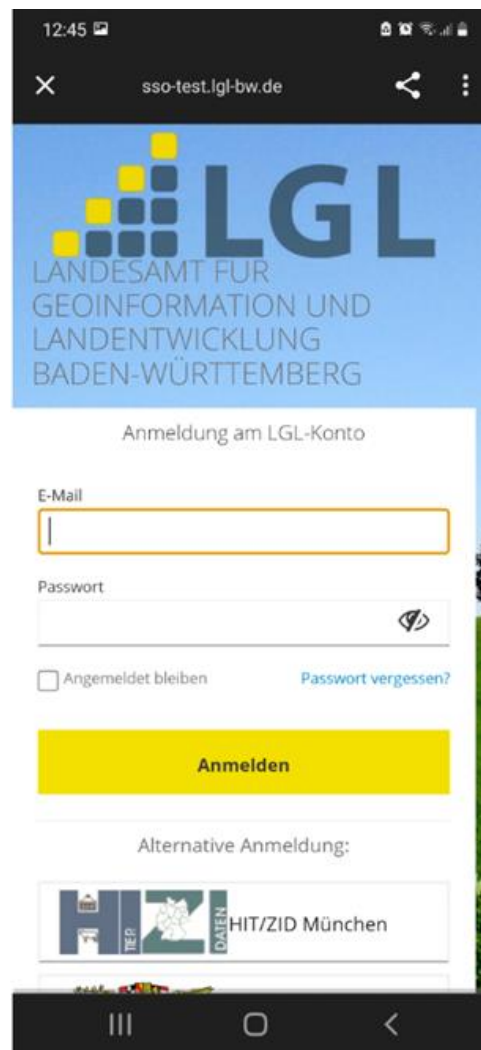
12:45

sso-test.lgl-bw.de

LGL

LANDESAMT FÜR GEOINFORMATION UND LANDENTWICKLUNG BADEN-WÜRTTEMBERG

Anmeldung am LGL-Konto

E-Mail

Passwort

Angemeldet bleiben

Passwort vergessen?

Anmelden

Alternative Anmeldung:

HI TIER Z DATEN

HIT/ZID München